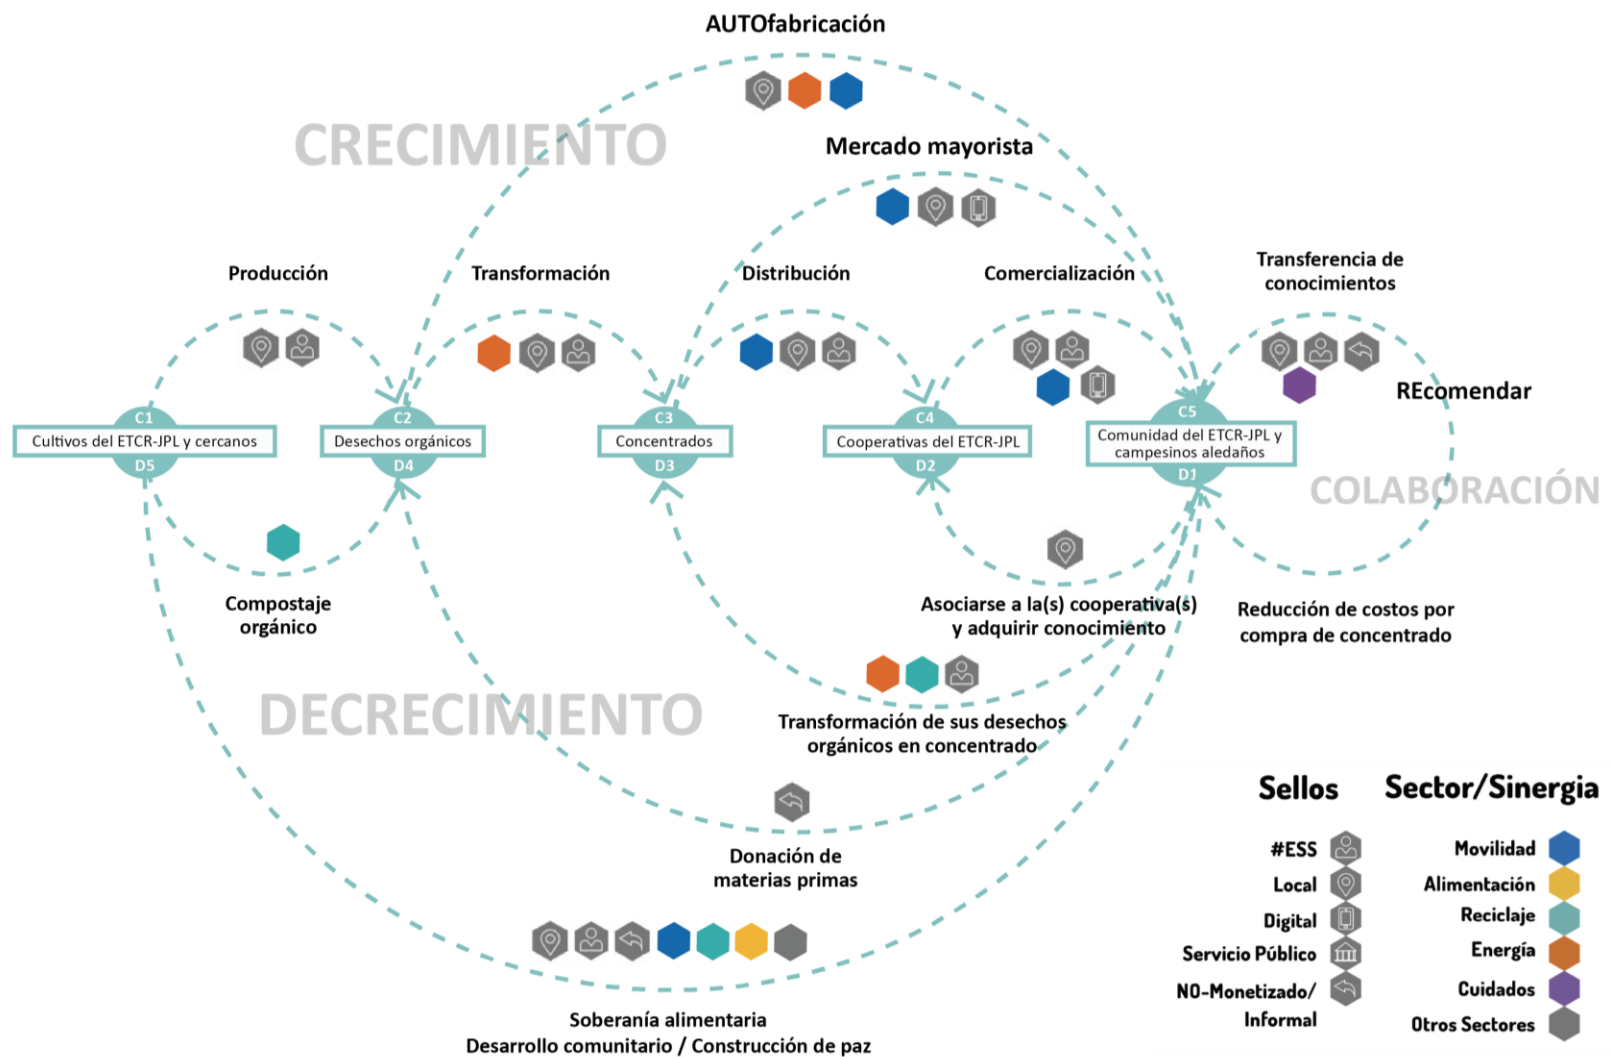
AUTOfabricación

CRECIMIENTO

Mercado mayorista

Producción

Transformación

Distribución

Comercialización

Transferencia de conocimientos

REcomendar

C1
Cultivos del ETCR-JPL y cercanos
D5

C2
Desechos orgánicos
D4

C3
Concentrados
D3

C4
Cooperativas del ETCR-JPL
D2

C5
Comunidad del ETCR-JPL y campesinos aledaños
D1

COLABORACIÓN

Compostaje orgánico

Asociarse a la(s) cooperativa(s) y adquirir conocimiento

Reducción de costos por compra de concentrado

DECRECIMIENTO

Transformación de sus desechos orgánicos en concentrado

Donación de materias primas

Soberanía alimentaria
Desarrollo comunitario / Construcción de paz

Sellos
#ESS
Local
Digital
Servicio Público
NO-Monetizado/ Informal

Sector/Sinergia
Movilidad
Alimentación
Reciclaje
Energía
Cuidados
Otros Sectores